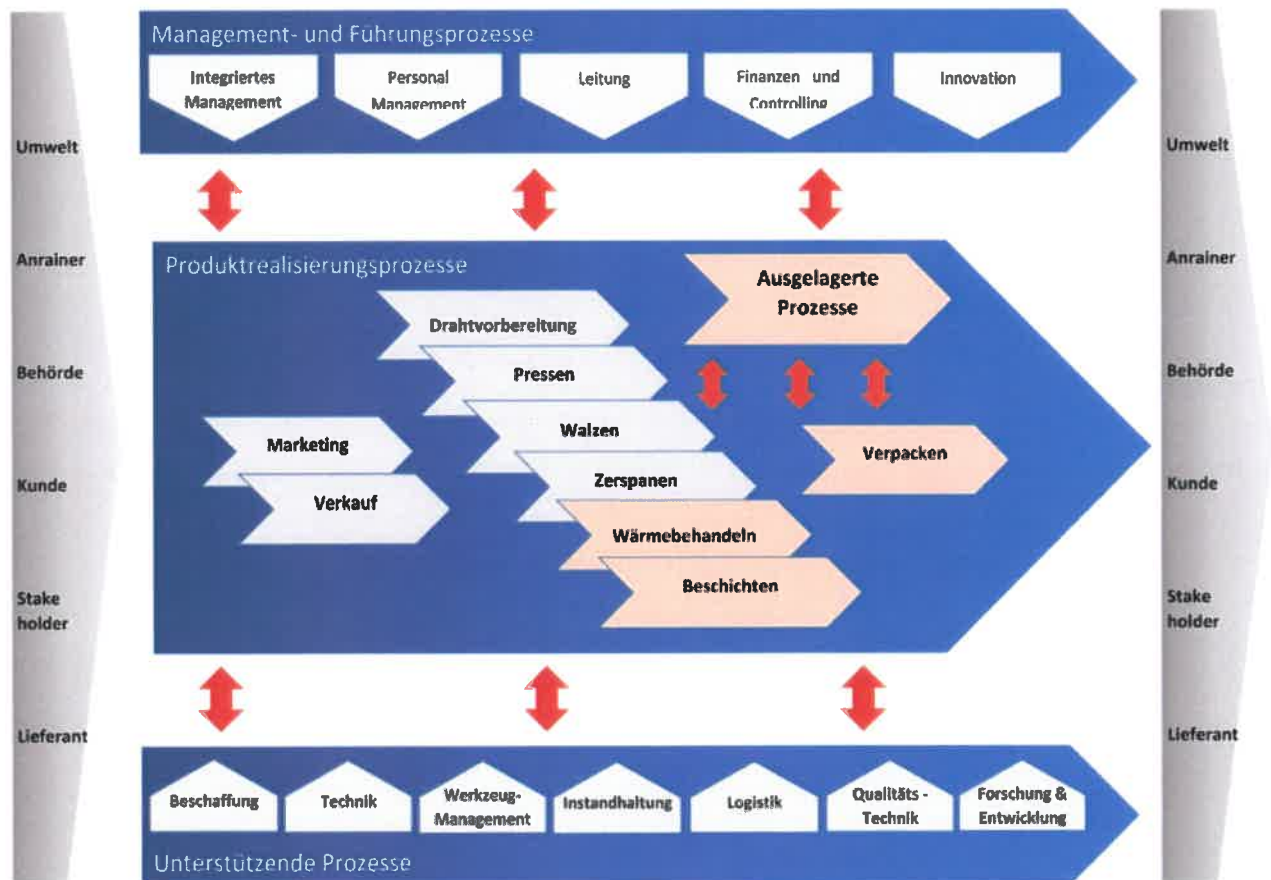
Umwelt

Anrainer

Behörde

Kunde

Stake holder

Lieferant

Management- und Führungsprozesse

Integriertes Management

Personal Management

Leitung

Finanzen und Controlling

Innovation

Produktrealisierungsprozesse

Ausgelagerte Prozesse

Drahtvorbereitung

Pressen

Walzen

Zerspanen

Wärmebehandeln

Beschichten

Marketing

Verkauf

Verpacken

Beschaffung

Technik

Werkzeug-Management

Instandhaltung

Logistik

Qualitäts - Technik

Forschung & Entwicklung

Unterstützende Prozesse

Umwelt

Anrainer

Behörde

Kunde

Stake holder

Lieferant